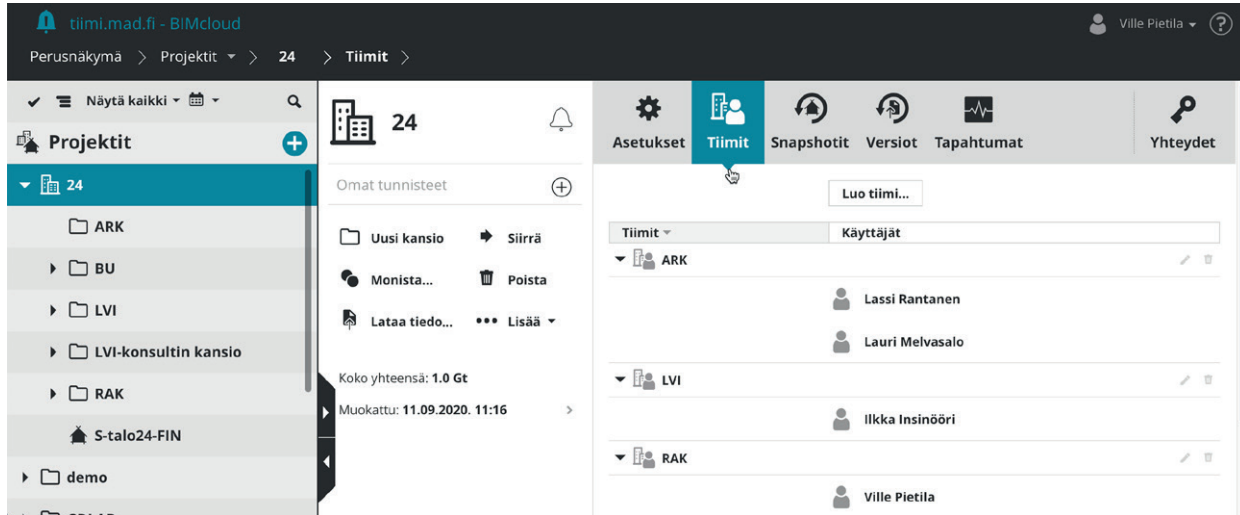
tiimi.mad.fi - BIMcloud

Ville Pietila ▾ ?

Perusnäkymä > Projektit ▾ > 24 > Tiimit >

Näytä kaikki ▾

Projektit

24

ARK

BU

LVI

LVI-konsultin kansio

RAK

S-talo24-FIN

demo

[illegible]

24

Omat tunnisteet

Uusi kansio

Siirrä

Monista...

Poista

Lataa tiedo...

••• Lisää ▾

Koko yhteensä: 1.0 Gt

Muokattu: 11.09.2020. 11:16

Asetukset

Tiimit

Snapshotit

Versiot

Tapahtumat

Yhteydet

Luo tiimi...

| Tiimit ▾ | Käyttäjät |
|---|---|
| ARK | |
| | Lassi Rantanen |
| | Lauri Melvasalo |
| LVI | |
| | Ilkka Insinööri |
| RAK | |
| | Ville Pietila |